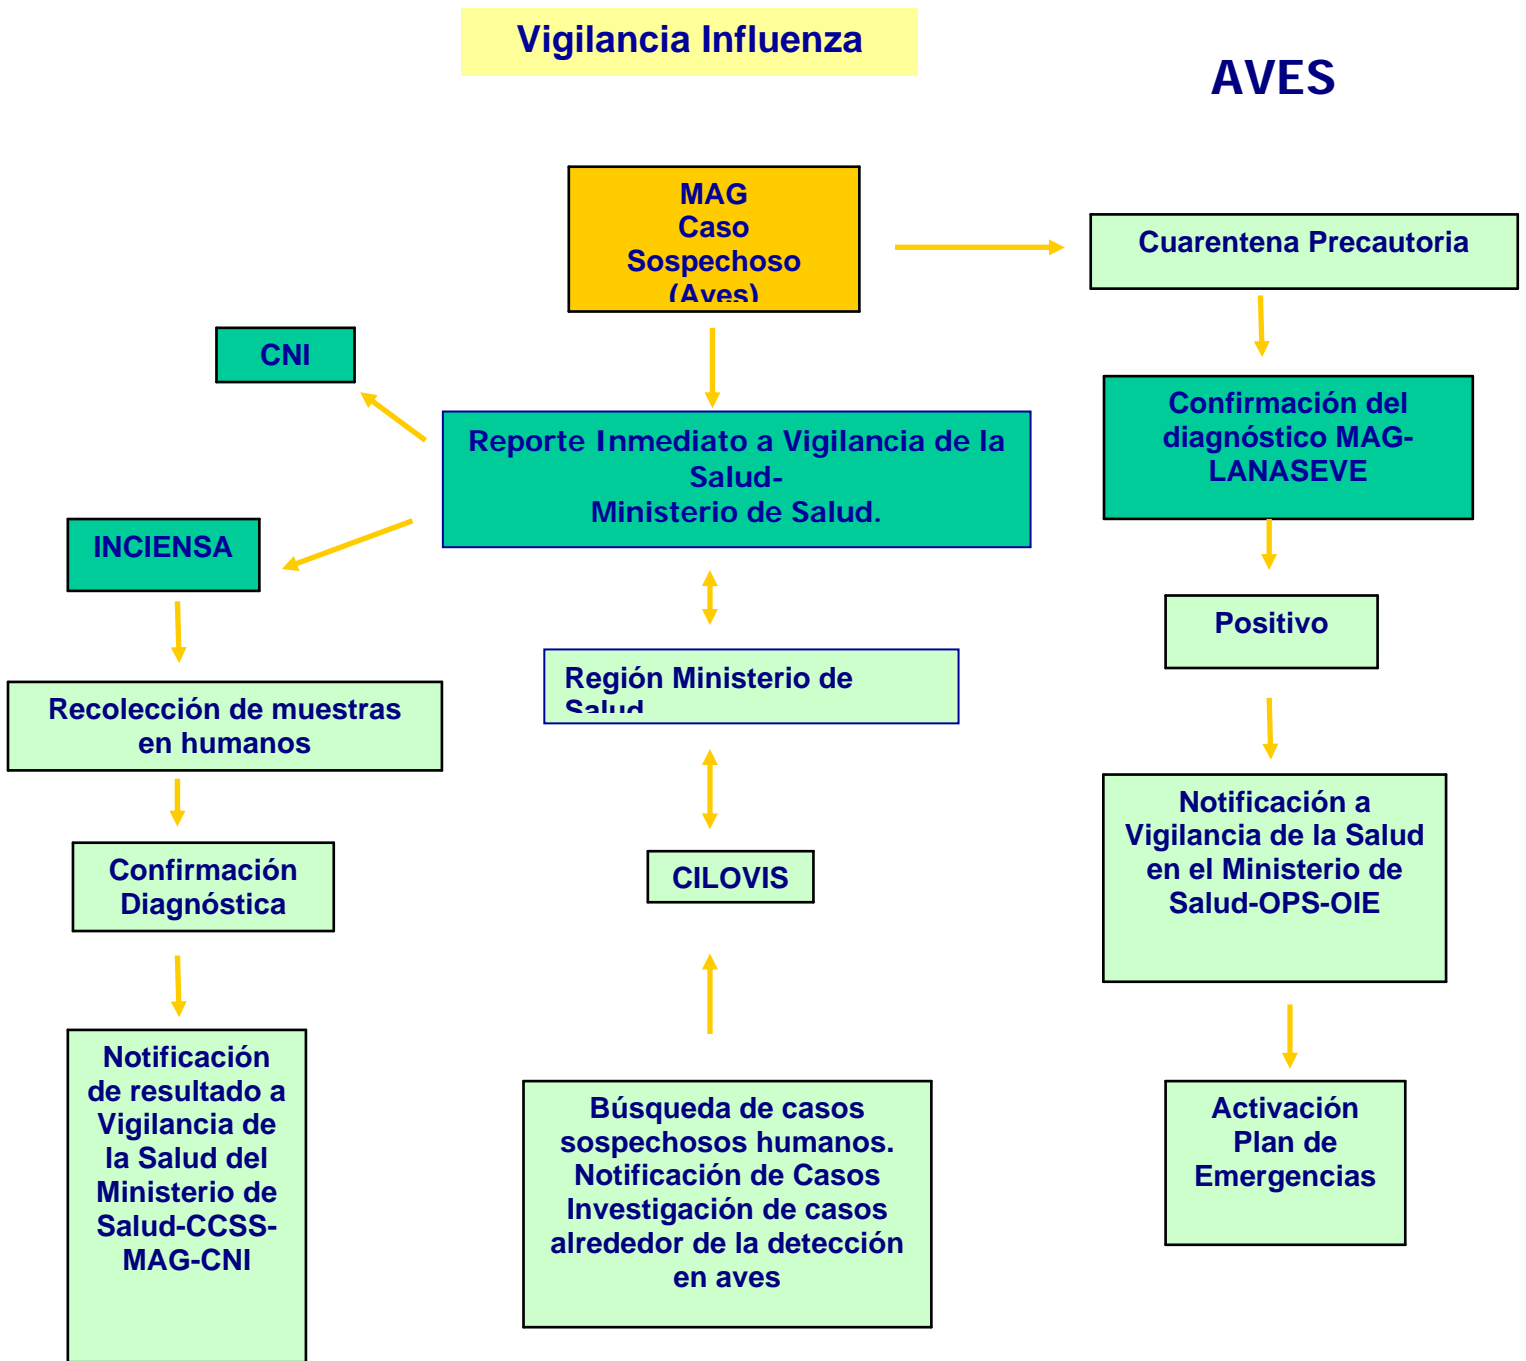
Vigilancia Influenza

AVES

MAG
Caso
Sospechoso
(Aves)

Cuarentena Precautoria

CNI

Reporte Inmediato a Vigilancia de la Salud-
Ministerio de Salud.

Confirmación del diagnóstico MAG-LANASEVE

INCIENSA

Positivo

Región Ministerio de Salud

Recolección de muestras en humanos

Notificación a Vigilancia de la Salud en el Ministerio de Salud-OPS-OIE

Confirmación Diagnóstica

CILOVIS

Notificación de resultado a Vigilancia de la Salud del Ministerio de Salud-CCSS-MAG-CNI

Búsqueda de casos sospechosos humanos. Notificación de Casos Investigación de casos alrededor de la detección en aves

Activación Plan de Emergencias